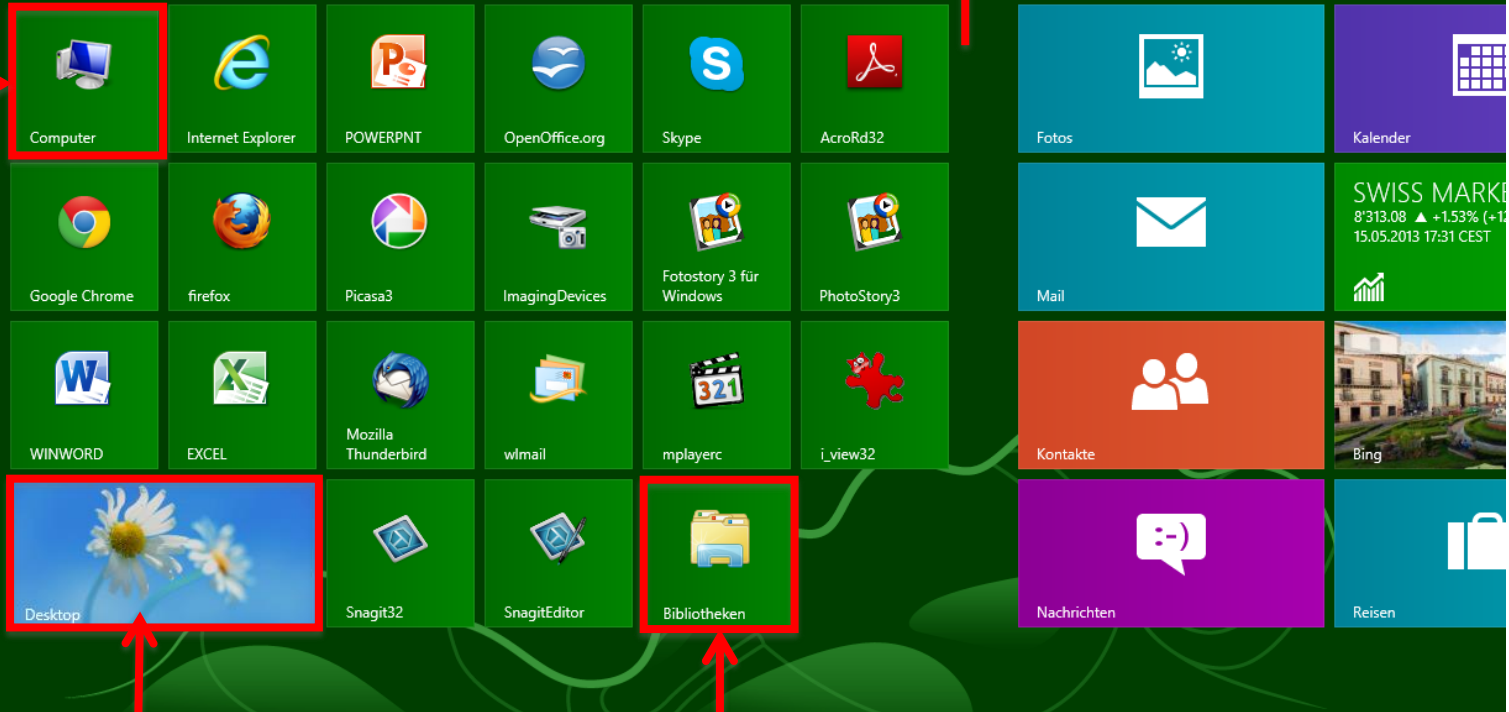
Computer
Internet Explorer
POWERPNT
OpenOffice.org
Skype
AcroRd32
Fotos
Kalender

Google Chrome
firefox
Picasa3
ImagingDevices
Fotostory 3 für Windows
PhotoStory3
Mail
SWISS MARKE
8'313.08 ▲ +1.53% (+1
15.05.2013 17:31 CEST

WINWORD
EXCEL
Mozilla Thunderbird
wlmail
321
mplayerc
i_view32
Kontakte
Bing

Desktop
Snagit32
SnagitEditor
Bibliotheken
:-)
Nachrichten
Reisen